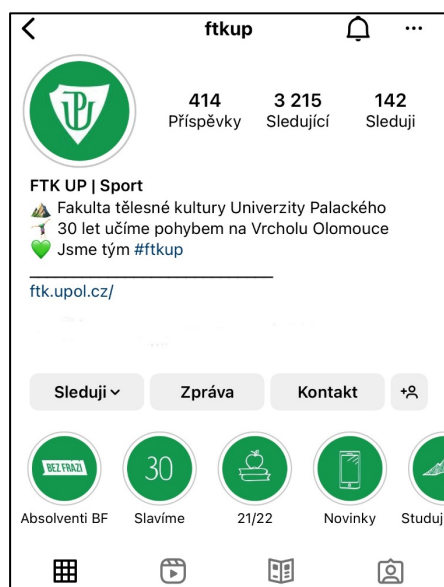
ftkup

414 Příspěvky
3 215 Sledující
142 Sleduji

FTK UP | Sport
Fakulta tělesné kultury Univerzity Palackého
30 let učíme pohybem na Vrcholu Olomouce
Jsme tým #ftkup
___________________________
ftk.upol.cz/

Sleduji
Zpráva
Kontakt

BEZ FRÁZÍ
Absolventi BF
30
Slavíme
21/22
Novinky
Studuj